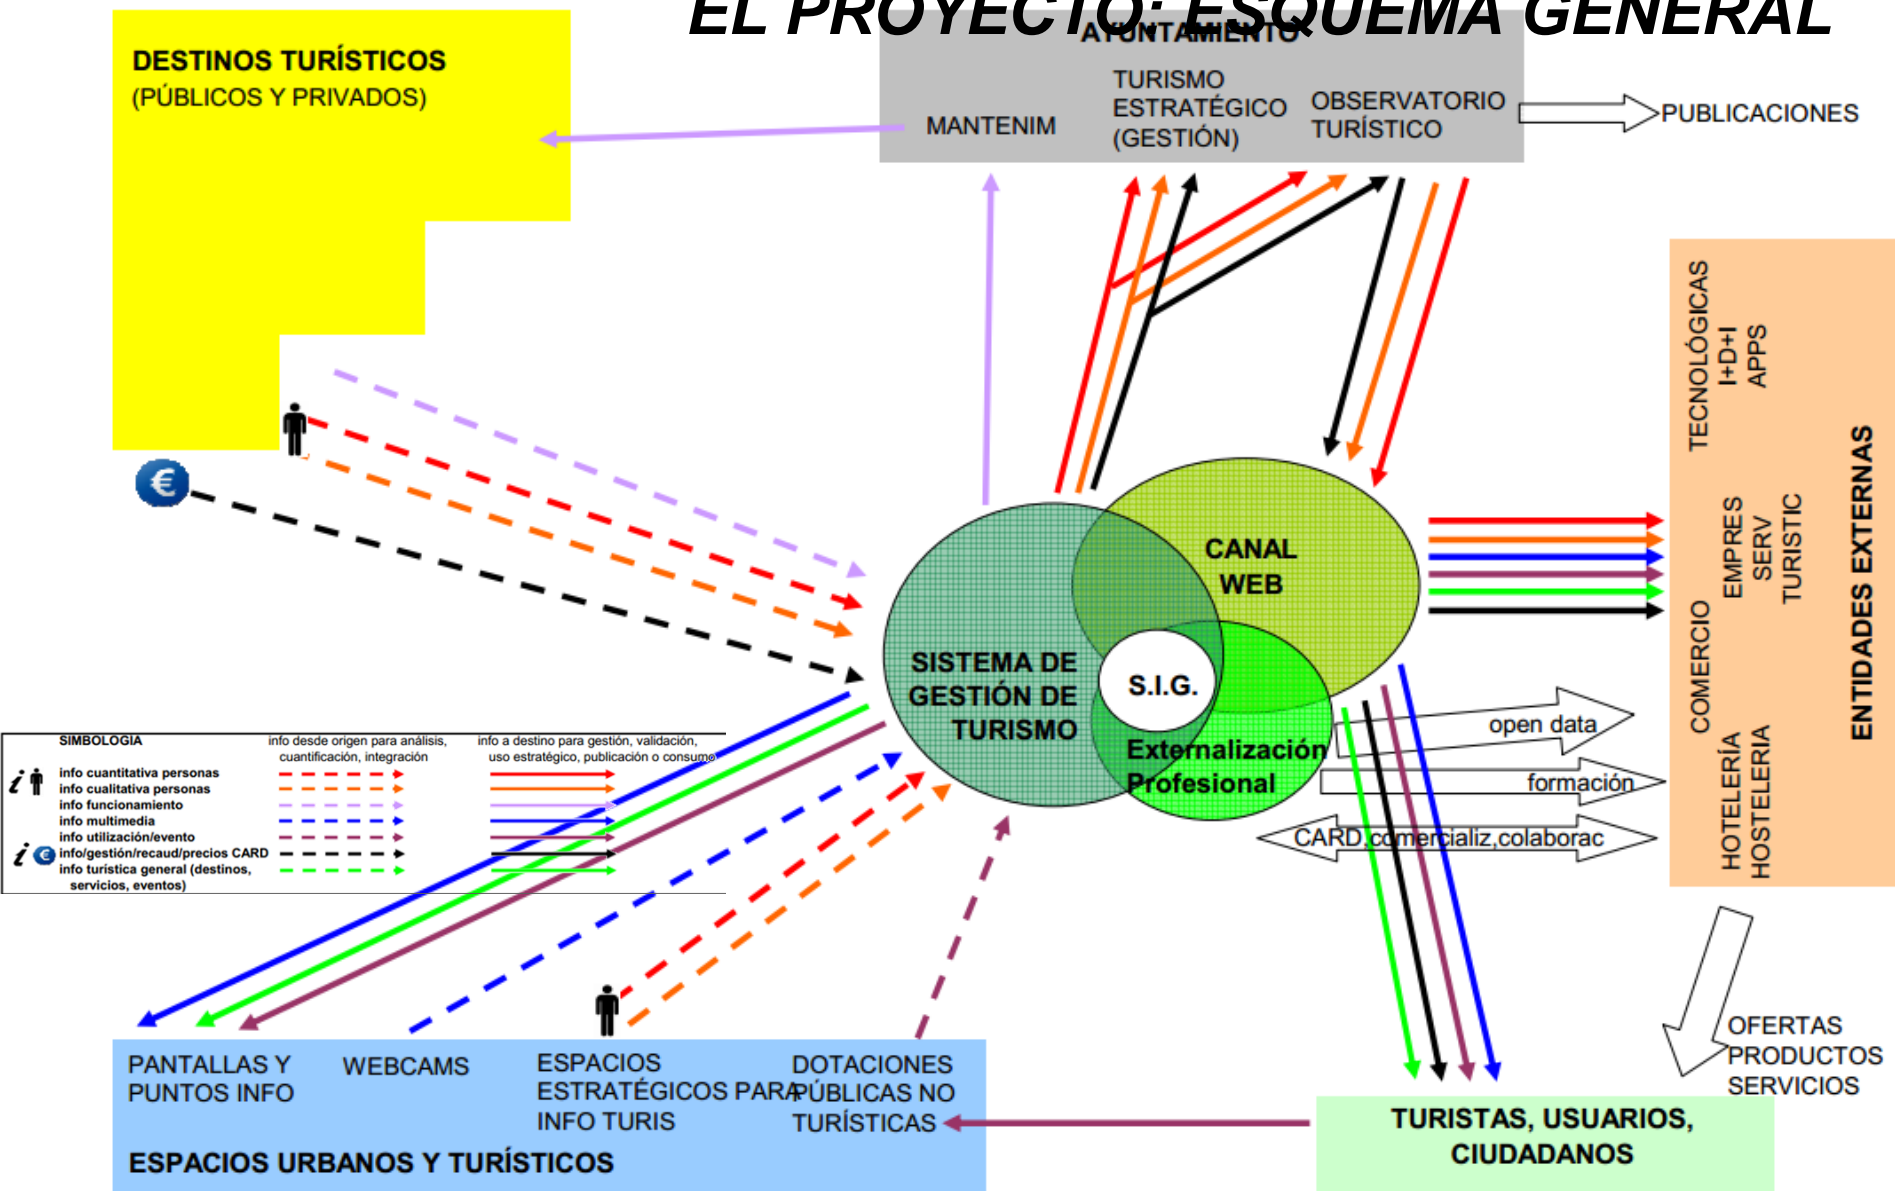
EL PROYECTO: ESQUEMA GENERAL

DESTINOS TURÍSTICOS
(PÚBLICOS Y PRIVADOS)

AYUNTAMIENTO
MANTENIM
TURISMO ESTRATÉGICO (GESTIÓN)
OBSERVATORIO TURÍSTICO

PUBLICACIONES

TECNOLÓGICAS
I+D+I
APPS
EMPRES
SERV
TURISTIC
COMERCIO
HOTELERÍA
HOSTELERIA
ENTIDADES EXTERNAS

CANAL WEB
SISTEMA DE GESTIÓN DE TURISMO
S.I.G.
Externalización Profesional

open data
formación
CARD,comercializ,colaborac

SIMBOLOGIA
info desde origen para análisis, cuantificación, integración
info a destino para gestión, validación, uso estratégico, publicación o consumo
info cuantitativa personas
info cualitativa personas
info funcionamiento
info multimedia
info utilización/evento
info/gestión/recaud/precios CARD
info turística general (destinos, servicios, eventos)

PANTALLAS Y PUNTOS INFO
WEBCAMS
ESPACIOS ESTRATÉGICOS PARA INFO TURIS
DOTACIONES PÚBLICAS NO TURÍSTICAS
ESPACIOS URBANOS Y TURÍSTICOS

OFERTAS
PRODUCTOS
SERVICIOS

TURISTAS, USUARIOS, CIUDADANOS